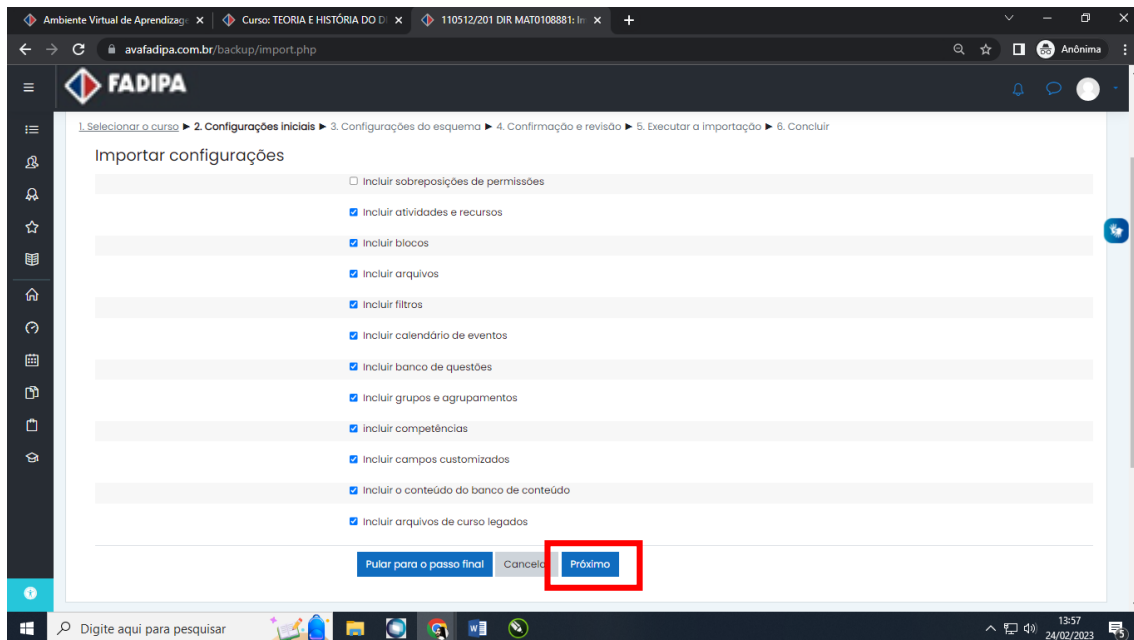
Ambiente Virtual de Aprendizage ×
Curso: TEORIA E HISTÓRIA DO DI ×
110512/201 DIR MAT0108881: In ×
+

avafadipa.com.br/backup/import.php

Anônima

FADIPA

1. Selecionar o curso ► 2. Configurações iniciais ► 3. Configurações do esquema ► 4. Confirmação e revisão ► 5. Executar a importação ► 6. Concluir

Importar configurações

☐ Incluir sobreposições de permissões

☑ Incluir atividades e recursos

☑ Incluir blocos

☑ Incluir arquivos

☑ Incluir filtros

☑ Incluir calendário de eventos

☑ Incluir banco de questões

☑ Incluir grupos e agrupamentos

☑ Incluir competências

☑ Incluir campos customizados

☑ Incluir o conteúdo do banco de conteúdo

☑ Incluir arquivos de curso legados

Pular para o passo final
Cancela
Próximo

Digite aqui para pesquisar

13:57
24/02/2023